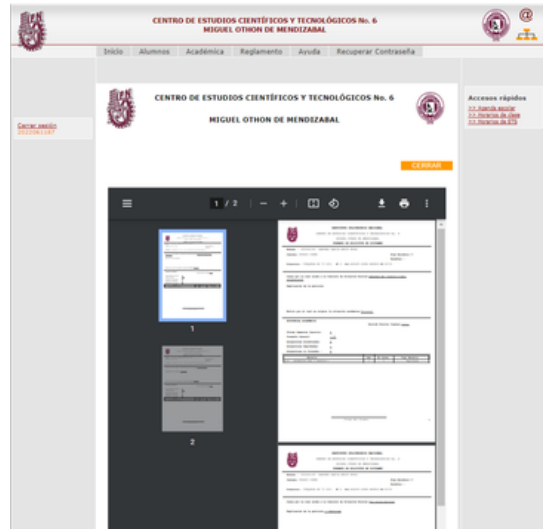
CENTRO DE ESTUDIOS CIENTÍFICOS Y TECNOLÓGICOS No. 6
MIGUEL OTHON DE MENDIZABAL

Inicio | Alumnos | Académica | Reglamento | Ayuda | Recuperar Contraseña

Cerrar sesión
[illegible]

CENTRO DE ESTUDIOS CIENTÍFICOS Y TECNOLÓGICOS No. 6
MIGUEL OTHON DE MENDIZABAL

Accesos rápidos
>> Agenda escolar
>> Horarios de clase
>> Horarios de ETS

CERRAR

1 / 2

1

2

INSTITUTO POLITÉCNICO NACIONAL
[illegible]

INSTITUTO POLITÉCNICO NACIONAL
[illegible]